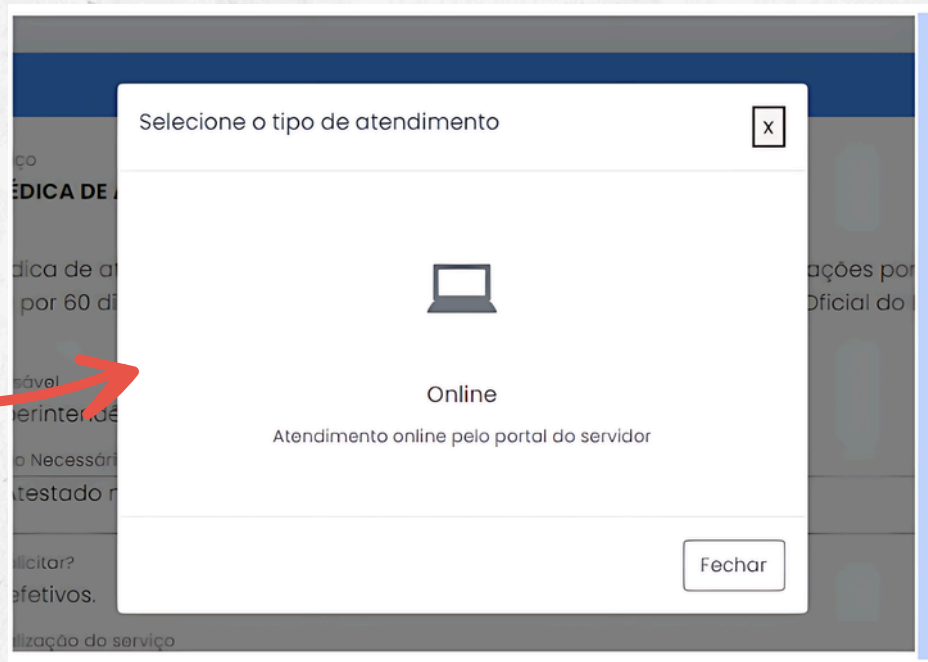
Selecione o tipo de atendimento

x

Online

Atendimento online pelo portal do servidor

Fechar

ço

ÉDICA DE A

dica de at

por 60 di

ações por

Oficial do

sável

erintend

Necessári

testado m

licitar?

efetivos.

lização do serviço